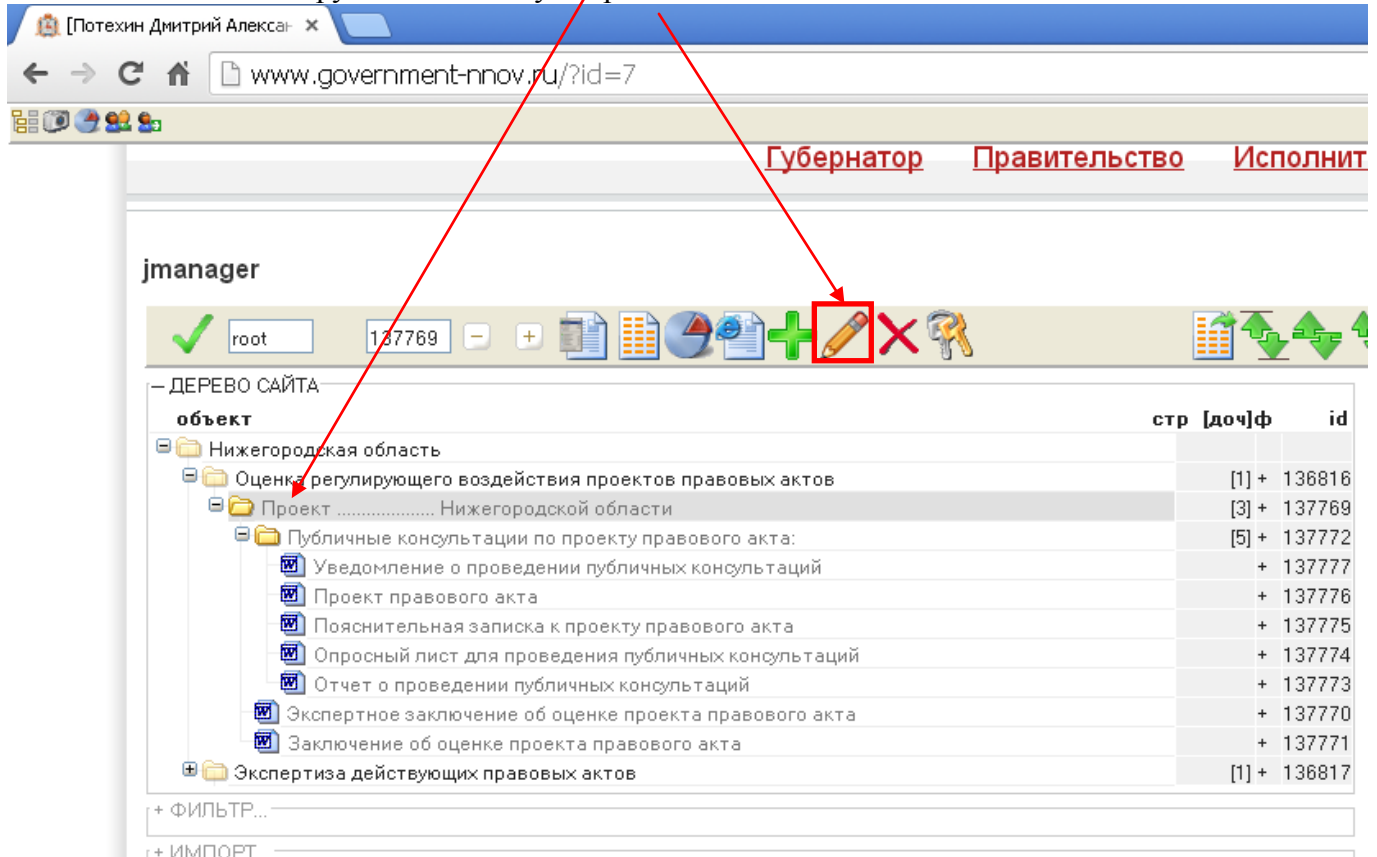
[Потехин Дмитрий Алексан ×

www.government-nnov.ru/?id=7

Губернатор Правительство Исполнит

jmanager

root 137769 − +

– ДЕРЕВО САЙТА

| объект | стр | [доч]ф | id |
|---|---|---|---|
| Нижегородская область | | | |
| Оценка регулирующего воздействия проектов правовых актов | | [1] + | 136816 |
| Проект .................... Нижегородской области | | [3] + | 137769 |
| Публичные консультации по проекту правового акта: | | [5] + | 137772 |
| Уведомление о проведении публичных консультаций | | + | 137777 |
| Проект правового акта | | + | 137776 |
| Пояснительная записка к проекту правового акта | | + | 137775 |
| Опросный лист для проведения публичных консультаций | | + | 137774 |
| Отчет о проведении публичных консультаций | | + | 137773 |
| Экспертное заключение об оценке проекта правового акта | | + | 137770 |
| Заключение об оценке проекта правового акта | | + | 137771 |
| Экспертиза действующих правовых актов | | [1] + | 136817 |

+ ФИЛЬТР...

+ ИМПОРТ